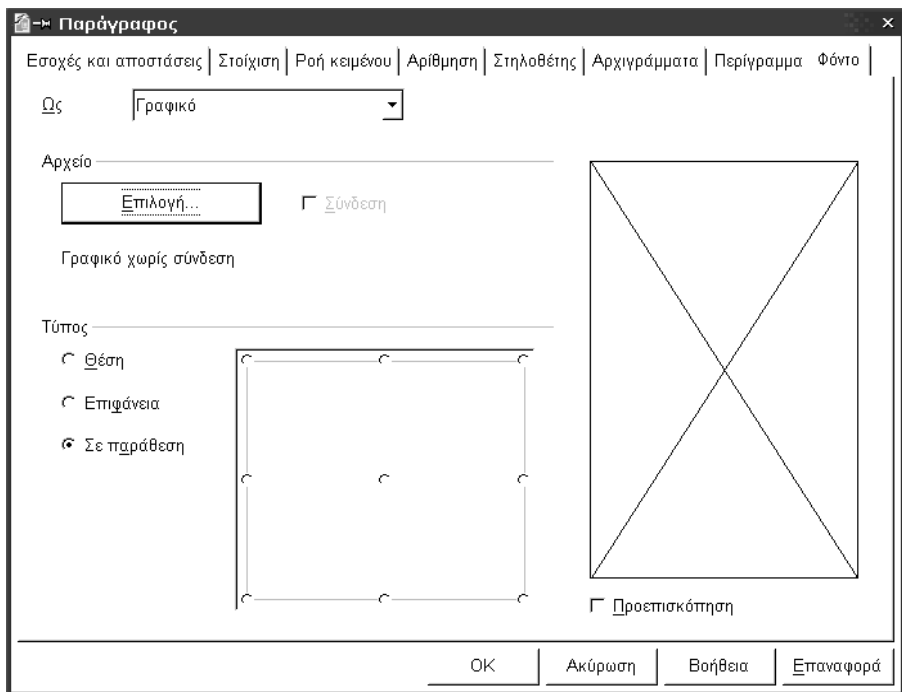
Παράγραφος

Εσοχές και αποστάσεις | Στοίχιση | Ροή κειμένου | Αρίθμηση | Στηλοθέτης | Αρχιγράμματα | Περίγραμμα | Φόντο

Ως Γραφικό

Αρχείο

Επιλογή...

Σύνδεση

Γραφικό χωρίς σύνδεση

Τύπος

Θέση

Επιφάνεια

Σε παράθεση

Προεπισκόπηση

OK Ακύρωση Βοήθεια Επαναφορά